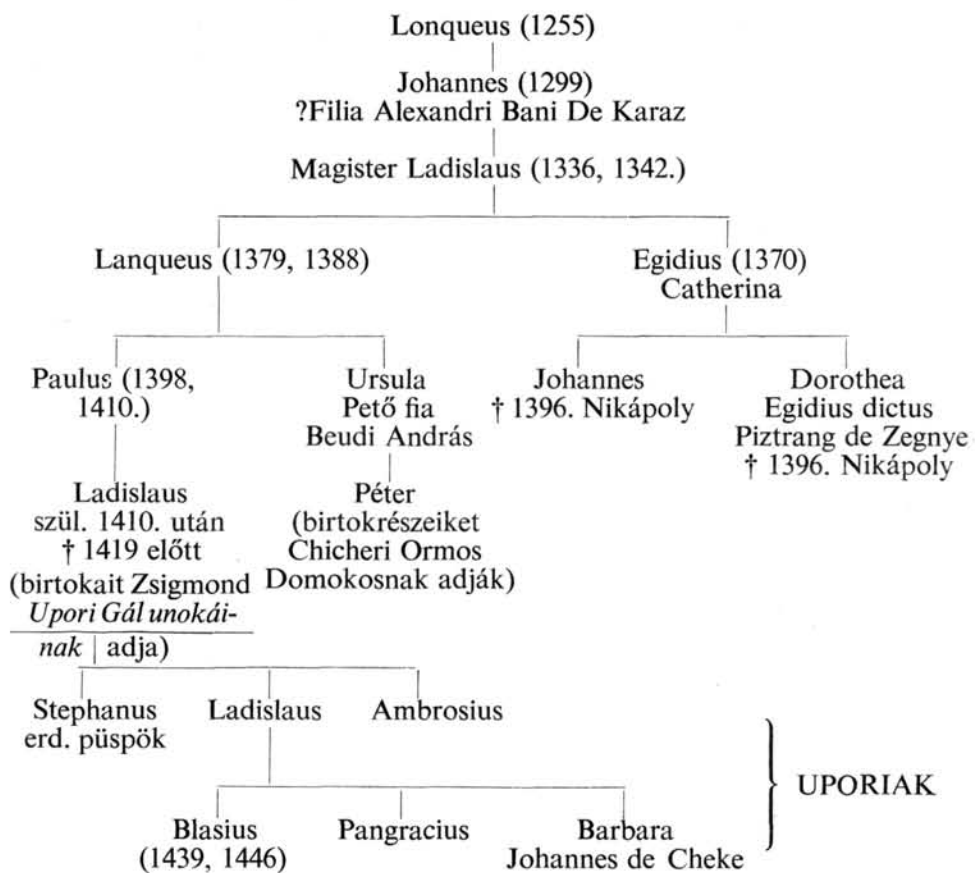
Lonqueus (1255)

Johannes (1299)
?Filia Alexandri Bani De Karaz

Magister Ladislaus (1336, 1342.)

Lanqueus (1379, 1388)

Egidius (1370)
Catherina

Paulus (1398, 1410.)

Ursula
Pető fia
Beudi András

Johannes
† 1396. Nikápoly

Dorothea
Egidius dictus
Piztrang de Zegnye
† 1396. Nikápoly

Ladislaus
szül. 1410. után
† 1419 előtt
(birtokait Zsigmond *Upori Gál unokáinak* adja)

Péter
(birtokrészeiket
Chicheri Ormos
Domokosnak adják)

Stephanus
erd. püspök

Ladislaus

Ambrosius

Blasius
(1439, 1446)

Pangracius

Barbara
Johannes de Cheke

UPORIAK